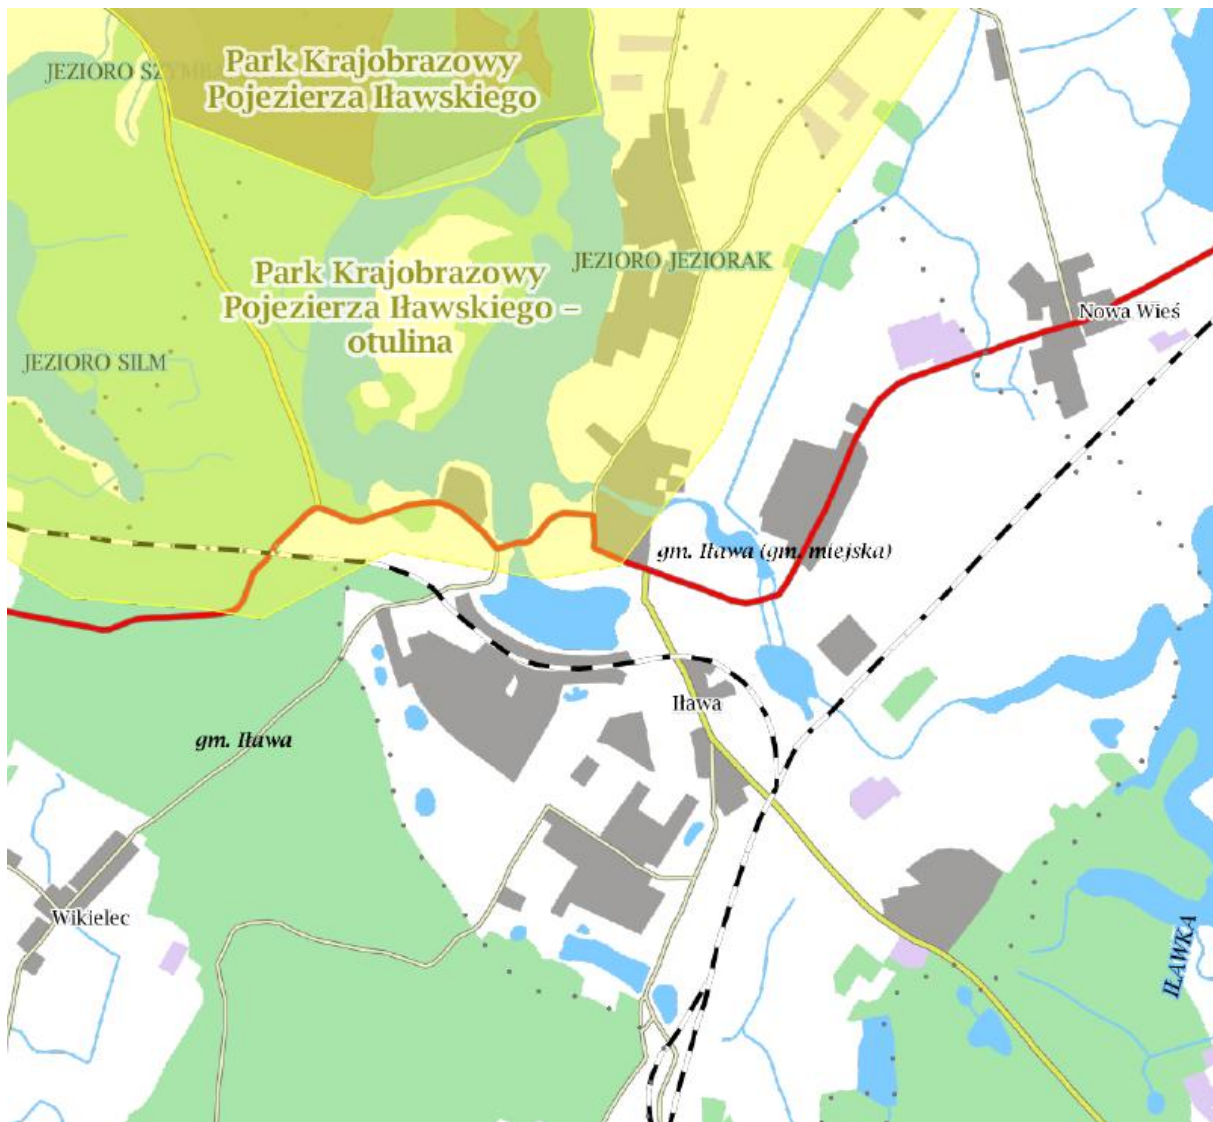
JEZIORO SZYM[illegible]

Park Krajobrazowy Pojezierza Iławskiego

Park Krajobrazowy Pojezierza Iławskiego – otulina

JEZIORO JEZIORAK

JEZIORO SILM

Nowa Wieś

gm. Iława (gm. miejska)

Iława

gm. Iława

Wikielec

IŁAWKA